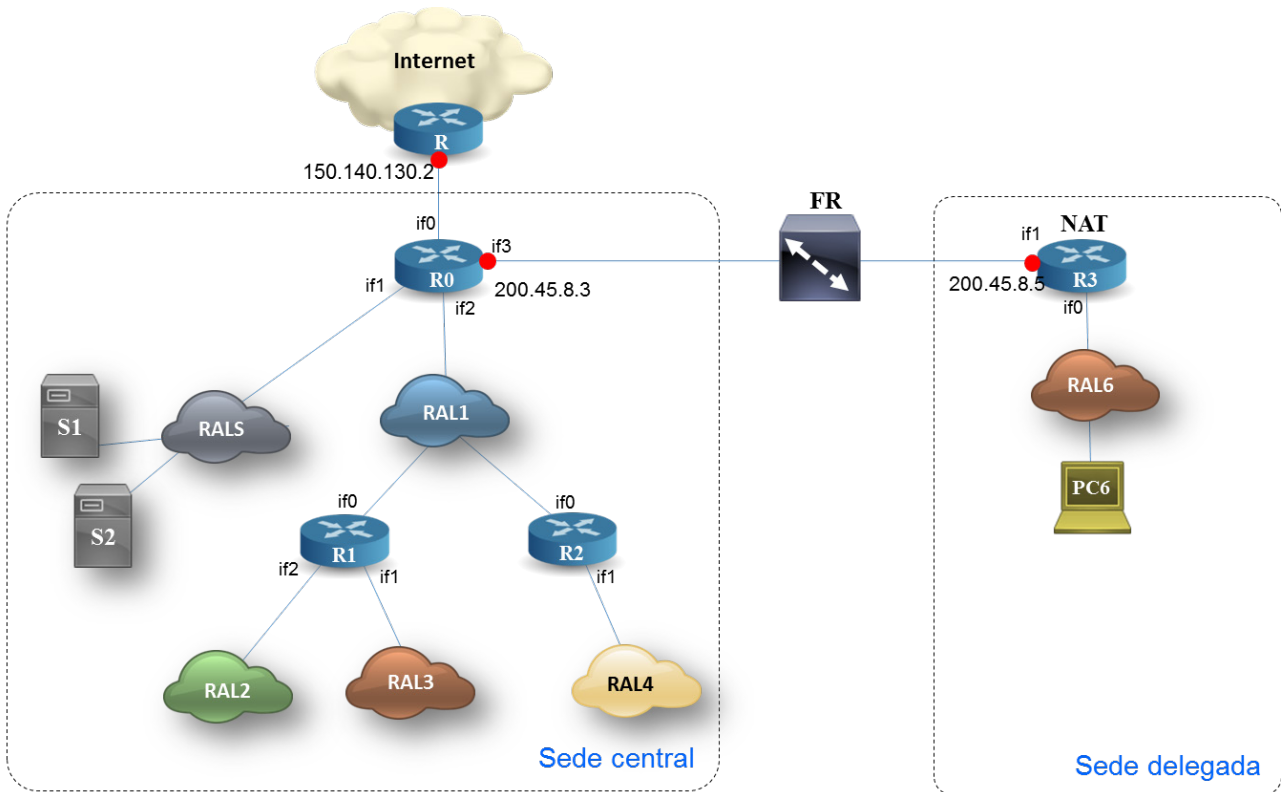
Internet

R

150.140.130.2

FR

NAT

if0

if3

if1

R0

200.45.8.3

if1

if2

200.45.8.5

R3

if0

RALS

RAL1

RAL6

S1

S2

if0

if0

R1

R2

PC6

if2

if1

if1

RAL2

RAL3

RAL4

Sede central

Sede delegada